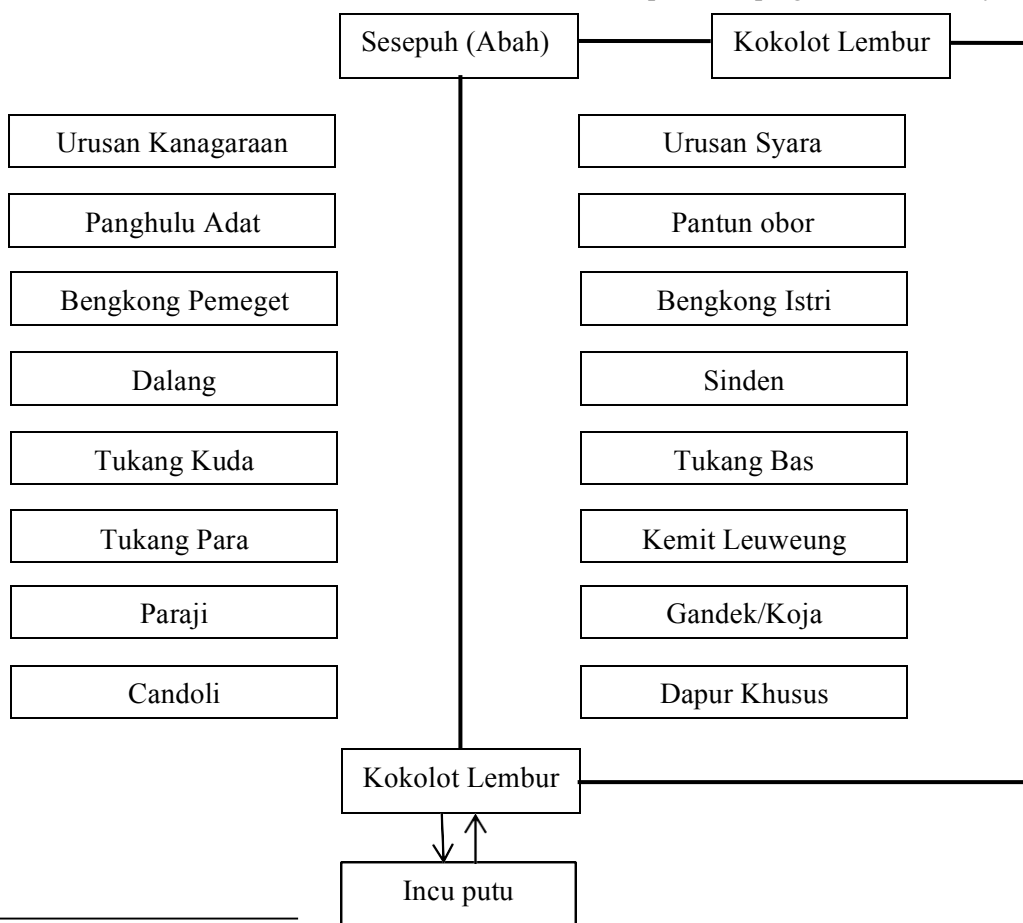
Sesepuh (Abah)

Kokolot Lembur

Urusan Kanagaraan

Urusan Syara

Panghulu Adat

Pantun obor

Bengkong Pemeget

Bengkong Istri

Dalang

Sinden

Tukang Kuda

Tukang Bas

Tukang Para

Kemit Leuweung

Paraji

Gandek/Koja

Candoli

Dapur Khusus

Kokolot Lembur

Incu putu